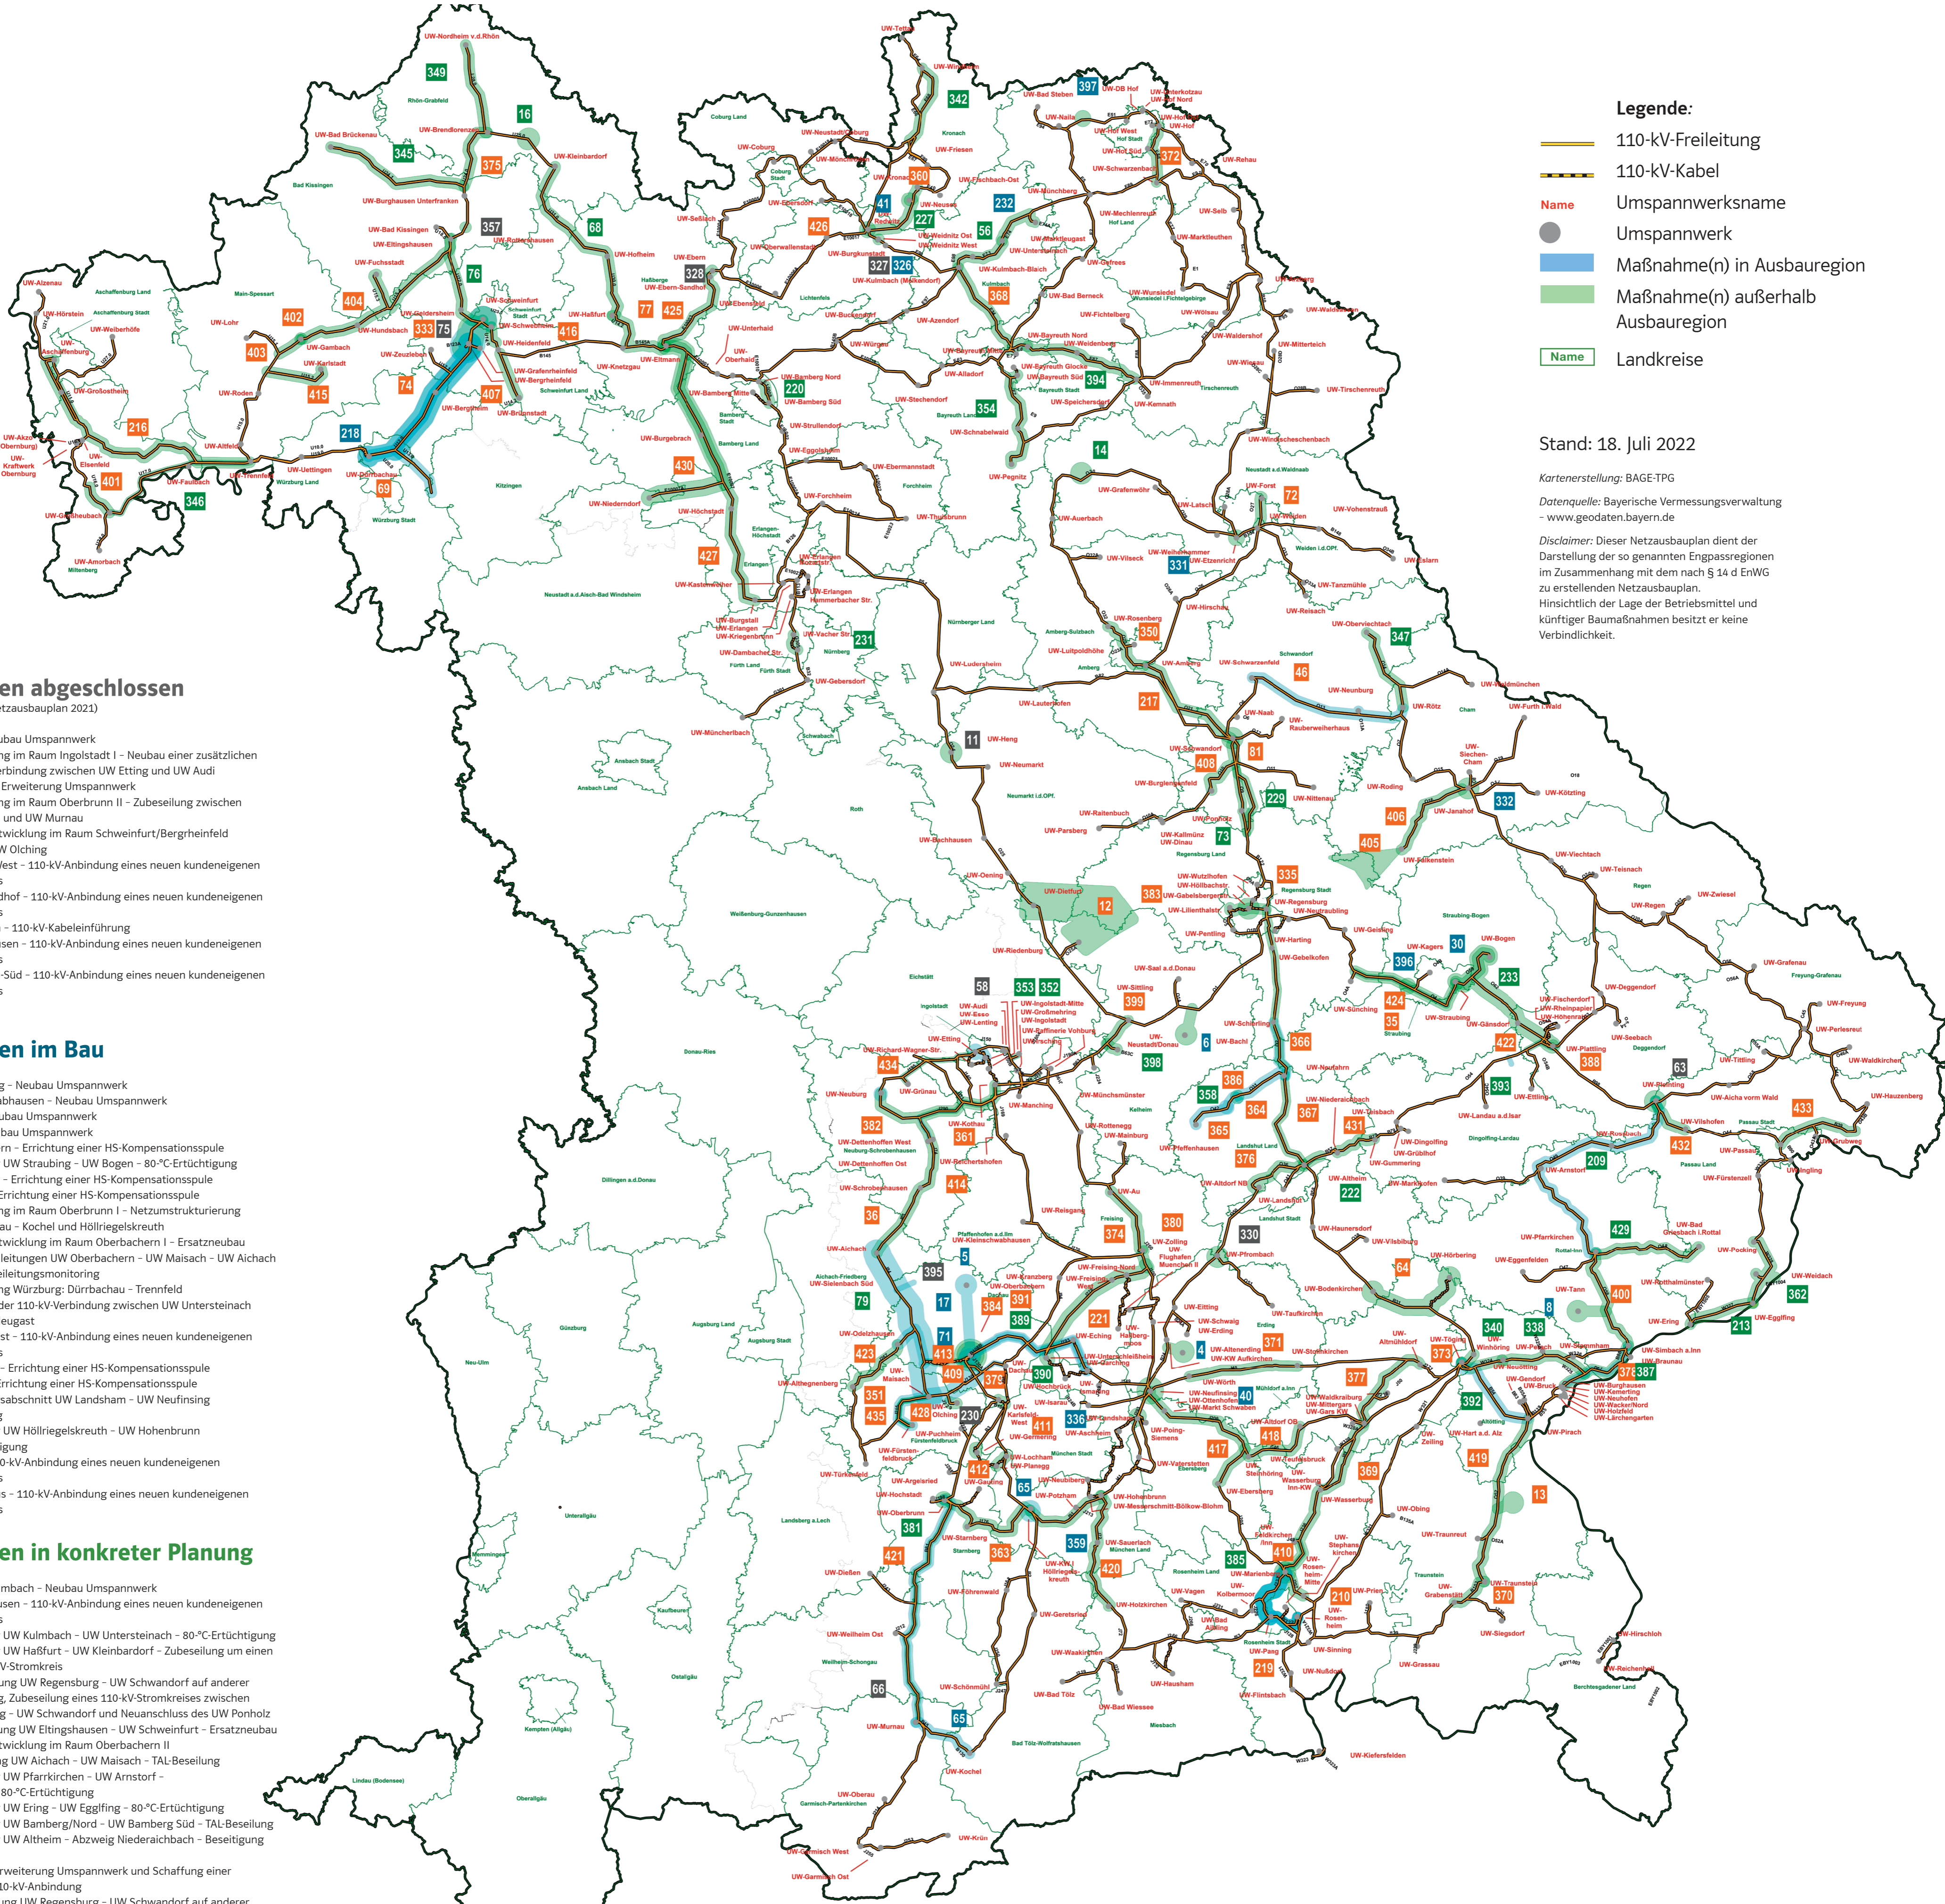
Legende:

110-kV-Freileitung

110-kV-Kabel

Name Umspannwerksname

Umspannwerk

Maßnahme(n) in Ausbauregion

Maßnahme(n) außerhalb Ausbauregion

Name Landkreise

Stand: 18. Juli 2022

Kartenerstellung: BAGE-TPG

Datenquelle: Bayerische Vermessungsverwaltung – www.geodaten.bayern.de

Disclaimer: Dieser Netzausbauplan dient der Darstellung der so genannten Engpassregionen im Zusammenhang mit dem nach § 14 d EnWG zu erstellenden Netzausbauplan. Hinsichtlich der Lage der Betriebsmittel und künftiger Baumaßnahmen besitzt er keine Verbindlichkeit.

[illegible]en abgeschlossen
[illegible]tzausbauplan 2021)

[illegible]ubau Umspannwerk
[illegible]ng im Raum Ingolstadt I – Neubau einer zusätzlichen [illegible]erbindung zwischen UW Etting und UW Audi
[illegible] Erweiterung Umspannwerk
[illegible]ng im Raum Oberbrunn II – Zubeseilung zwischen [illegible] und UW Murnau
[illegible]twicklung im Raum Schweinfurt/Bergrheinfeld
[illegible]W Olching
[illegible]est – 110-kV-Anbindung eines neuen kundeneigenen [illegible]
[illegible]dhof – 110-kV-Anbindung eines neuen kundeneigenen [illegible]
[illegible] – 110-kV-Kabeleinführung
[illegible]sen – 110-kV-Anbindung eines neuen kundeneigenen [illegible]
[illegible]-Süd – 110-kV-Anbindung eines neuen kundeneigenen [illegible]

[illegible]en im Bau

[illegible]g – Neubau Umspannwerk
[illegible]bhausen – Neubau Umspannwerk
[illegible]ubau Umspannwerk
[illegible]bau Umspannwerk
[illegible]rn – Errichtung einer HS-Kompensationsspule
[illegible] UW Straubing – UW Bogen – 80-°C-Ertüchtigung
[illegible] – Errichtung einer HS-Kompensationsspule
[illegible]Errichtung einer HS-Kompensationsspule
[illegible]ng im Raum Oberbrunn I – Netzumstrukturierung
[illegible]au – Kochel und Höllriegelskreuth
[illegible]twicklung im Raum Oberbachern I – Ersatzneubau
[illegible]leitungen UW Oberbachern – UW Maisach – UW Aichach
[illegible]eileitungsmonitoring
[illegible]ng Würzburg: Dürrbachau – Trennfeld
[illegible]der 110-kV-Verbindung zwischen UW Untersteinach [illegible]eugast
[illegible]st – 110-kV-Anbindung eines neuen kundeneigenen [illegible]
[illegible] – Errichtung einer HS-Kompensationsspule
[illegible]Errichtung einer HS-Kompensationsspule
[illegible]sabschnitt UW Landsham – UW Neufinsing
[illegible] UW Höllriegelskreuth – UW Hohenbrunn
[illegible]igung
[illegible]0-kV-Anbindung eines neuen kundeneigenen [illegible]
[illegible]s – 110-kV-Anbindung eines neuen kundeneigenen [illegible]

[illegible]en in konkreter Planung

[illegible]mbach – Neubau Umspannwerk
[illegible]usen – 110-kV-Anbindung eines neuen kundeneigenen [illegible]
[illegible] UW Kulmbach – UW Untersteinach – 80-°C-Ertüchtigung
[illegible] UW Haßfurt – UW Kleinbardorf – Zubeseilung um einen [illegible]V-Stromkreis
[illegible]ung UW Regensburg – UW Schwandorf auf anderer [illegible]g, Zubeseilung eines 110-kV-Stromkreises zwischen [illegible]g – UW Schwandorf und Neuanschluss des UW Ponholz
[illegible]ung UW Eltingshausen – UW Schweinfurt – Ersatzneubau
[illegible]twicklung im Raum Oberbachern II
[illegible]ng UW Aichach – UW Maisach – TAL-Beseilung
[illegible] UW Pfarrkirchen – UW Arnstorf – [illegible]80-°C-Ertüchtigung
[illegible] UW Ering – UW Egglfing – 80-°C-Ertüchtigung
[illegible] UW Bamberg/Nord – UW Bamberg Süd – TAL-Beseilung
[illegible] UW Altheim – Abzweig Niederaichbach – Beseitigung
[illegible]rweiterung Umspannwerk und Schaffung einer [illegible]10-kV-Anbindung
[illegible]ng UW Regensburg – UW Schwandorf auf anderer

349 16 345 375 357 68 76 404 402 403 333 75 416 77 425 328 342 397 360 41 227 232 426 56 327 326 368 372 74 415 407 218 69 216 401 346 220 354 394 430 14 72 427 331 350 231 347 46 217 11 81 408 229 332 73 406 405 335 383 12 30 396 233 424 35 422 58 353 352 399 6 366 388 63 398 386 358 364 367 393 431 433 382 361 365 376 432 209 414 222 36 380 374 330 429 64 395 5 79 17 384 391 389 221 400 362 213 71 423 413 4 390 371 340 338 8 373 378 387 351 409 379 40 377 392 435 428 230 411 336 418 417 419 412 65 369 13 381 359 385 410 421 363 420 210 370 219 66 65

UW-Nordheim v.d.Rhön Rhön-Grabfeld UW-Bad Brückenau UW-Brendlorenzen UW-Kleinbardorf Bad Kissingen UW-Burghausen Unterfranken UW-Bad Kissingen UW-Eltingshausen UW-Rothenhausen UW-Fuchsstadt UW-Alzenau Aschaffenburg Land Main-Spessart UW-Hörstein Aschaffenburg Stadt UW-Weiberhöfe UW-Lohr UW-Gambach UW-Hundsbach UW-Zeuzleben UW-Karlstadt UW-Aschaffenburg UW-Großostheim UW-Roden UW-Altfeld UW-Eisenfeld UW-Kraftwerk Obernburg UW-Gosheubach UW-Amorbach Miltenberg UW-Faulbach UW-Trennfeld UW-Uettingen Würzburg Land UW-Dürrbachau Würzburg Stadt UW-Bergtheim UW-Bergrheinfeld UW-Grafenrheinfeld UW-Heidenfeld UW-Schwebheim UW-Schweinfurt Schweinfurt Stadt Schweinfurt Land UW-Haßfurt UW-Knetzgau UW-Eltmann UW-Hofheim Haßberge UW-Ebern-Sandhof UW-Ebern Coburg Land UW-Coburg Coburg Stadt UW-Seßlach UW-Neustadt/Coburg UW-Mönchröden UW-Ebersdorf UW-Oberwallenstadt UW-Burgkunstadt UW-Kulmbach (Melkendorf) Lichtenfels UW-Unterhaid UW-Oberhaid UW-Bamberg Nord UW-Bamberg Süd UW-Bamberg Mitte Bamberg Stadt Bamberg Land UW-Burgebrach UW-Strullendorf UW-Eggolsheim UW-Forchheim Forchheim UW-Ebermannstadt UW-Höchstadt Kitzingen UW-Niederndorf Erlangen-Höchstadt Erlangen UW-Erlangen Frauenaurach UW-Erlangen Hammerbacher Str. UW-Kastenmühle UW-Burgstall UW-Erlangen UW-Kriegenbrunn UW-Vacher Str. Nürnberg UW-Dambacher Str. Fürth Land Fürth Stadt UW-Gebersdorf Neustadt a.d.Aisch-Bad Windsheim UW-Thalabrunn Nürnberger Land UW-Ludersheim UW-Münchenbach Ansbach Stadt Ansbach Land Schwabach Roth UW-Teltau UW-Wiesbaden Kronach UW-Friesen UW-Kronach UW-Neuses UW-Weidnitz Ost UW-Weidnitz West UW-Fischbach-Ost UW-Kulmbach-Blaich Kulmbach UW-Azendorf UW-Würgau UW-Bayreuth West UW-Alladorf UW-Stechendorf Bayreuth Land UW-Schnabelwaid UW-Pegnitz UW-Bad Steben UW-Naila UW-Hof West Hof Stadt UW-Hof Süd UW-Schwarzenbach UW-Münchberg UW-Mechlenreuth Hof Land UW-Marktleugast UW-Untersteinach UW-Gefrees UW-Bad Berneck UW-Fichtelberg UW-Bayreuth Nord UW-Weidenberg UW-Bayreuth Glocke UW-Bayreuth Süd Bayreuth Stadt UW-Speichersdorf UW-Kemnath UW-Immenreuth Tirschenreuth UW-Wunsiedel Wunsiedel i.Fichtelgebirge UW-Wölsau UW-Waldershof UW-Wiesau UW-Mitterteich UW-Tirschenreuth UW-Selb UW-Marktleuthen UW-Rehau UW-DB Hof UW-Unterkotzau UW-Hof Nord UW-Windischeschenbach Neustadt a.d.Waldnaab UW-Grafenwöhr UW-Auerbach UW-Vilseck UW-Weiherhammer UW-Etzenricht UW-Forst UW-Latsch UW-Weiden Weiden i.d.OPf. UW-Vohenstrauß UW-Tanzmühle UW-Eslarn UW-Hirschau UW-Reisach UW-Rosenberg Amberg-Sulzbach UW-Luitpoldhöhe Amberg UW-Amberg UW-Schwarzenfeld Schwandorf UW-Oberviechtach UW-Neunburg UW-Rötz Cham UW-Waldmünchen UW-Furth i.Wald UW-Naab UW-Rauberweiherhaus UW-Lauterhofen UW-Heng UW-Neumarkt Neumarkt i.d.OPf. UW-Schwandorf UW-Burglengenfeld UW-Nittenau UW-Roding UW-Siechen-Cham UW-Kötzting UW-Janahof UW-Raitenbuch UW-Parsberg UW-Ponholz UW-Kallmünz UW-Dinau Regensburg Land UW-Falkenstein UW-Viechtach UW-Teisnach Regen UW-Zwiesel UW-Regen UW-Bachhausen UW-Oening UW-Dietfurt UW-Wutzlhofen UW-Höllbachstr. UW-Gabelsbergerstr. UW-Lilienthalstr. Regensburg Stadt UW-Regensburg UW-Neutraubling UW-Pentling UW-Geisling UW-Harting UW-Gebelkofen UW-Kagers UW-Bogen Straubing-Bogen Weißenburg-Gunzenhausen UW-Riedenburg UW-Saal a.d.Donau Eichstätt Ingolstadt UW-Audi UW-Esso UW-Lenting UW-Ingolstadt-Mitte UW-Großmehring UW-Ingolstadt UW-Raffinerie Vohburg UW-Irsching UW-Sittling UW-Neustadt/Donau UW-Bachl UW-Schierling UW-Sünching Straubing UW-Straubing UW-Gänsdorf UW-Fischerdorf UW-Rheinpalper UW-Höhenrain UW-Deggendorf UW-Seebach Deggendorf UW-Plattling UW-Grafenau Freyung-Grafenau UW-Freyung UW-Perlesreut UW-Tittling UW-Waldkirchen UW-Hauzenberg UW-Aicha vorm Wald UW-Vilshofen Passau Stadt UW-Grubweg UW-Passau UW-Ingling Passau Land UW-Fürstenzell UW-Etting UW-Richard-Wagner-Str. UW-Grünau UW-Neuburg Donau-Ries UW-Manching UW-Münchsmünster Kelheim UW-Rottenegg UW-Mainburg UW-Kothau UW-Dettenhoffen West Neuburg-Schrobenhausen UW-Dettenhoffen Ost UW-Reichertshofen UW-Schrobenhausen Dillingen a.d.Donau UW-Pfeffenhausen Landshut Land UW-Altdorf NB UW-Landshut Landshut Stadt UW-Au UW-Reisgang Freising UW-Neufahrn UW-Niederaichbach UW-Teisbach UW-Landau a.d.Isar UW-Dingolfing UW-Gröbhof Dingolfing-Landau UW-Gummering UW-Marklkofen UW-Altheim UW-Rossbach UW-Arnstorf UW-Haunersdorf UW-Vilsbiburg UW-Pfarrkirchen UW-Bad Griesbach i.Rottal Rottal-Inn UW-Pocking UW-Weidach UW-Hörbering UW-Eggenfelden UW-Tann UW-Rotthalmünster UW-Egglfing UW-Ering UW-Simbach a.Inn UW-Braunau UW-Aichach Aichach-Friedberg UW-Sielenbach Süd Pfaffenhofen a.d.Ilm UW-Kleinschwabhausen UW-Zolling UW-Flughafen Muenchen II UW-Freising-Nord UW-Freising West UW-Kranzberg UW-Oberbachern Dachau UW-Pfrombach UW-Bodenkirchen UW-Taufkirchen UW-Eitting UW-Schwaig UW-Erding Erding UW-Eching UW-Hallbergmoos UW-Unterschleißheim UW-Garching UW-Altenerding UW-KW Aufkirchen UW-Steinkirchen UW-Altmühldorf UW-Töging UW-Winhöring UW-Perach UW-Stammham UW-Neuötting UW-Gendorf UW-Bruck UW-Burghausen UW-Kemerting UW-Neuhofen UW-Wacker/Nord UW-Holzfeld UW-Lärchengarten Gunzburg Neu-Ulm UW-Odelzhausen UW-Maisach UW-Althegnenberg Augsburg Land Augsburg Stadt UW-Olching UW-Dachau UW-Hochbrück UW-Ismaning UW-Isaraue UW-Neufinsing UW-Ottenhofen UW-Markt Schwaben Mühldorf a.Inn UW-Waldkraiburg UW-Mittergars UW-Gars KW UW-Wörth UW-Karlsfeld West UW-Puchheim Fürstenfeldbruck UW-Fürstenfeldbruck UW-Türkenfeld UW-Gernering UW-Aschheim UW-Landsham UW-Altdorf OB UW-Poing-Siemens UW-Lochham UW-Planegg München Stadt UW-Neubiberg UW-Vaterstetten Ebersberg UW-Steinhöring UW-Teufelsbruck UW-Wasserburg Inn-KW UW-Ebersberg UW-Hart a.d. Alz UW-Zeilitng Altötting UW-Pirach UW-Argelsried UW-Gauting UW-Hochstadt UW-Potzham UW-Hohenbrunn UW-Messerschmitt-Bölkow-Blohm UW-Oberbrunn UW-Starnberg Starnberg UW-KW Höllriegelskreuth UW-Sauerlach München Land UW-Wasserburg UW-Obing UW-Traunreut Traunstein UW-Grabenstätt UW-Traunstein UW-Stephanskirchen UW-Feldkirchen (Inn) UW-Marienberg UW-Kolbermoor UW-Rosenheim-Mitte UW-Rosenheim UW-Prien UW-Siegsdorf Rosenheim Stadt Rosenheim Land UW-Vagen UW-Bad Aibling UW-Holzkirchen UW-Pang UW-Sinning UW-Nußdorf UW-Grassau UW-Hirschloh UW-Reichenhall Berchtesgadener Land Landsberg a.Lech UW-Dießen UW-Föhrenwald UW-Geretsried Unterallgäu Memmingen UW-Weilheim Ost Weilheim-Schongau UW-Waakirchen UW-Hausham UW-Bad Wiessee Miesbach UW-Flintsbach UW-Kiefersfelden UW-Bad Tölz Bad Tölz-Wolfratshausen UW-Schönmühl UW-Murnau Kaufbeuren Ostallgäu Kempten (Allgäu) Lindau (Bodensee) Oberallgäu UW-Kochel UW-Oberau Garmisch-Partenkirchen UW-Krün UW-Garmisch West UW-Garmisch Ost